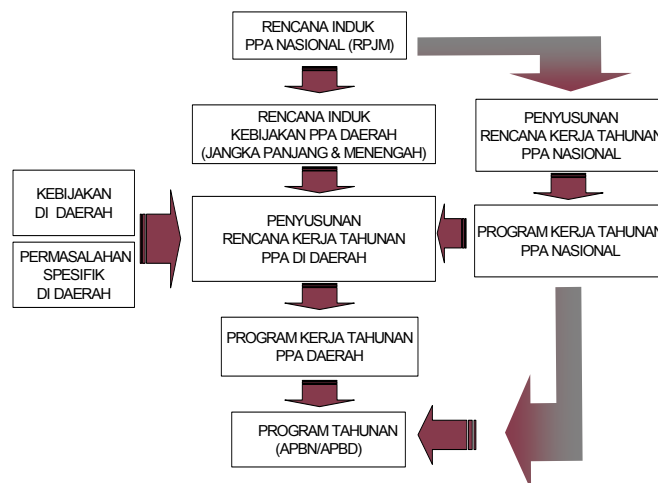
RENCANA INDUK
PPA NASIONAL (RPJM)

RENCANA INDUK
KEBIJAKAN PPA DAERAH
(JANGKA PANJANG & MENENGAH)

PENYUSUNAN
RENCANA KERJA TAHUNAN
PPA NASIONAL

KEBIJAKAN
DI DAERAH

PERMASALAHAN
SPESIFIK
DI DAERAH

PENYUSUNAN
RENCANA KERJA TAHUNAN
PPA DI DAERAH

PROGRAM KERJA TAHUNAN
PPA NASIONAL

PROGRAM KERJA TAHUNAN
PPA DAERAH

PROGRAM TAHUNAN
(APBN/APBD)